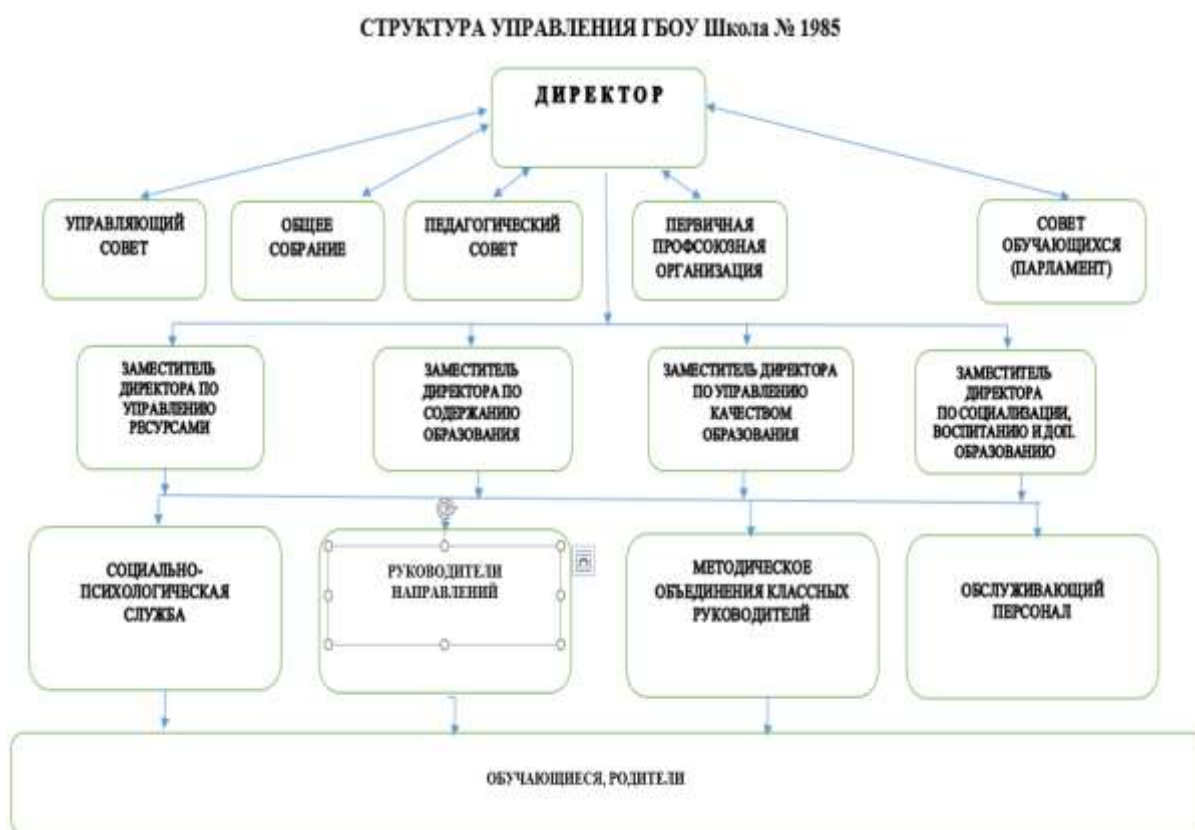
СТРУКТУРА УПРАВЛЕНИЯ ГБОУ Школа № 1985

ДИРЕКТОР

УПРАВЛЯЮЩИЙ СОВЕТ

ОБЩЕЕ СОБРАНИЕ

ПЕДАГОГИЧЕСКИЙ СОВЕТ

ПЕРВИЧНАЯ ПРОФСОЮЗНАЯ ОРГАНИЗАЦИЯ

СОВЕТ ОБУЧАЮЩИХСЯ (ПАРЛАМЕНТ)

ЗАМЕСТИТЕЛЬ ДИРЕКТОРА ПО УПРАВЛЕНИЮ РЕСУРСАМИ

ЗАМЕСТИТЕЛЬ ДИРЕКТОРА ПО СОДЕРЖАНИЮ ОБРАЗОВАНИЯ

ЗАМЕСТИТЕЛЬ ДИРЕКТОРА ПО УПРАВЛЕНИЮ КАЧЕСТВОМ ОБРАЗОВАНИЯ

ЗАМЕСТИТЕЛЬ ДИРЕКТОРА ПО СОЦИАЛИЗАЦИИ, ВОСПИТАНИЮ И ДОП. ОБРАЗОВАНИЮ

СОЦИАЛЬНО-ПСИХОЛОГИЧЕСКАЯ СЛУЖБА

РУКОВОДИТЕЛИ НАПРАВЛЕНИЙ

МЕТОДИЧЕСКОЕ ОБЪЕДИНЕНИЯ КЛАССНЫХ РУКОВОДИТЕЛЙ

ОБСЛУЖИВАЮЩИЙ ПЕРСОНАЛ

ОБУЧАЮЩИЕСЯ, РОДИТЕЛИ